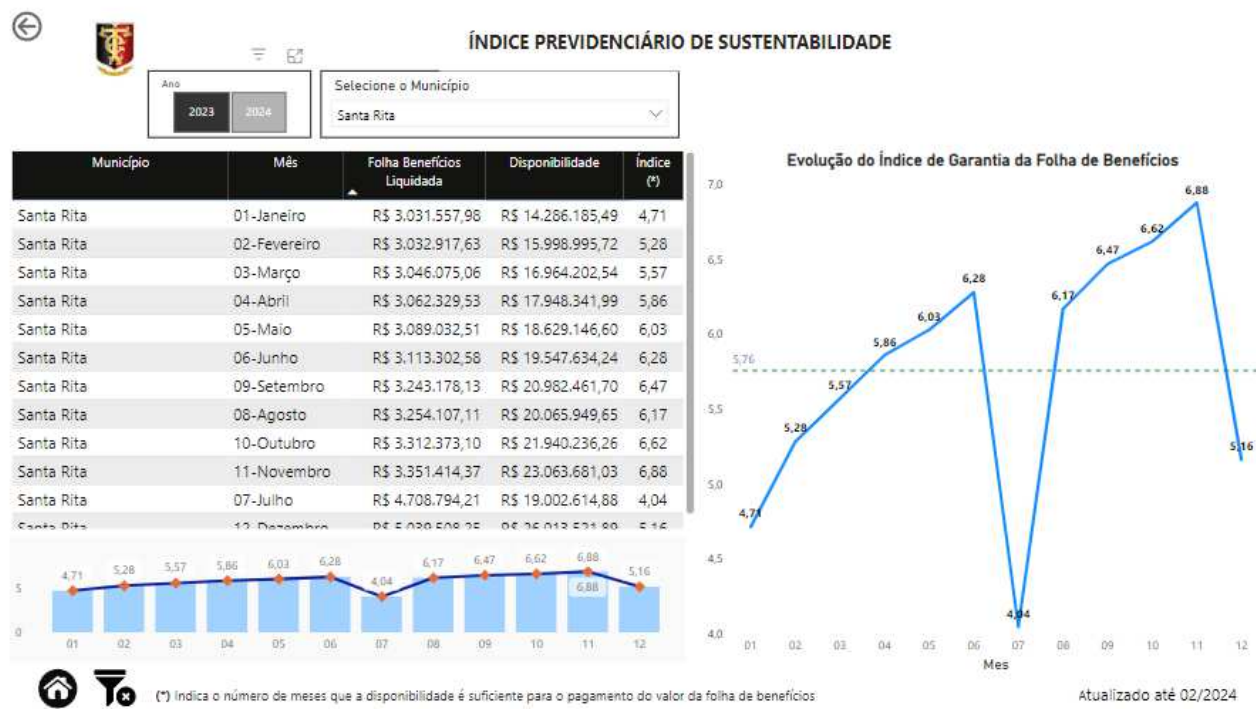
ÍNDICE PREVIDENCIÁRIO DE SUSTENTABILIDADE

Ano
2023 2024

Selecione o Município
Santa Rita

| Município | Mês | Folha Benefícios Liquidada | Disponibilidade | Índice (*) |
|---|---|---|---|---|
| Santa Rita | 01-Janeiro | R$ 3.031.557,98 | R$ 14.286.185,49 | 4,71 |
| Santa Rita | 02-Fevereiro | R$ 3.032.917,63 | R$ 15.998.995,72 | 5,28 |
| Santa Rita | 03-Março | R$ 3.046.075,06 | R$ 16.964.202,54 | 5,57 |
| Santa Rita | 04-Abril | R$ 3.062.329,53 | R$ 17.948.341,99 | 5,86 |
| Santa Rita | 05-Maio | R$ 3.089.032,51 | R$ 18.629.146,60 | 6,03 |
| Santa Rita | 06-Junho | R$ 3.113.302,58 | R$ 19.547.634,24 | 6,28 |
| Santa Rita | 09-Setembro | R$ 3.243.178,13 | R$ 20.982.461,70 | 6,47 |
| Santa Rita | 08-Agosto | R$ 3.254.107,11 | R$ 20.065.949,65 | 6,17 |
| Santa Rita | 10-Outubro | R$ 3.312.373,10 | R$ 21.940.236,26 | 6,62 |
| Santa Rita | 11-Novembro | R$ 3.351.414,37 | R$ 23.063.681,03 | 6,88 |
| Santa Rita | 07-Julho | R$ 4.708.794,21 | R$ 19.002.614,88 | 4,04 |
| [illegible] | 12-Dezembro | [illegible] | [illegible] | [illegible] |

5
0
4,71 5,28 5,57 5,86 6,03 6,28 4,04 6,17 6,47 6,62 6,88 5,16
6,88
01 02 03 04 05 06 07 08 09 10 11 12

Evolução do Índice de Garantia da Folha de Benefícios

7,0
6,5
6,0
5,5
5,0
4,5
4,0
5,76
4,71 5,28 5,57 5,86 6,03 6,28 4,04 6,17 6,47 6,62 6,88 5,16
01 02 03 04 05 06 07 08 09 10 11 12
Mes

(*) Indica o número de meses que a disponibilidade é suficiente para o pagamento do valor da folha de benefícios

Atualizado até 02/2024